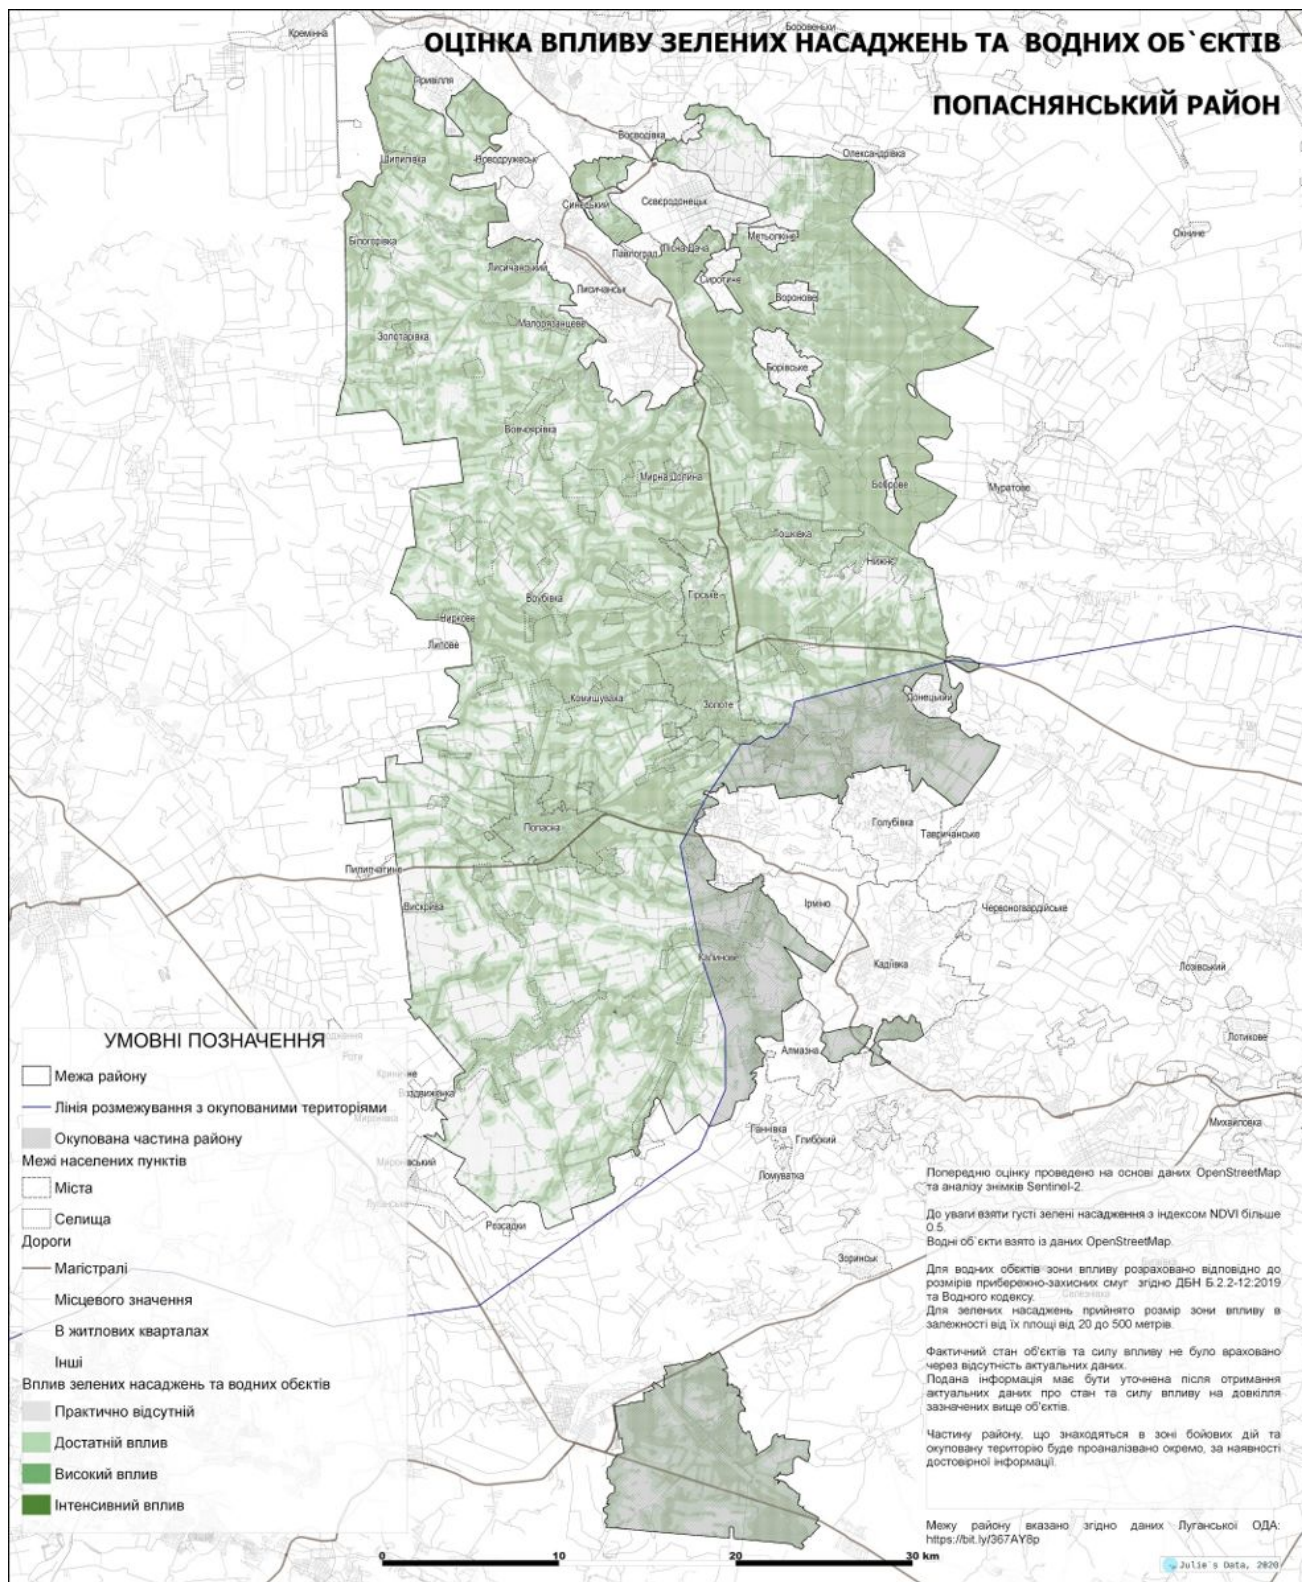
ОЦІНКА ВПЛИВУ ЗЕЛЕНИХ НАСАДЖЕНЬ ТА ВОДНИХ ОБ`ЄКТІВ

ПОПАСНЯНСЬКИЙ РАЙОН

Кремінна
Боровеньки
Привілля
Воєводівка
Шипилівка
Новодружеськ
Олександрівка
Синецький
Сєвєродонецьк
Білогорівка
Павлоград
Лісна Дача
Метьолкіне
Окнине
Лисичанський
Сиротине
Лисичанськ
Воронове
Малорязанцеве
Золотарівка
Борівське
Вовчоярівка
Мирна Долина
Боброве
Муратове
Тошківка
Нижнє
Врубівка
Гірське
Зарічне
Михайлівка
Липове
Комишуваха
Золоте
Донецький
Попасна
Голубівка
Тавричанське
Пилипчатине
Вискрива
Ірміно
Червоногвардійське
Калинове
Кадіївка
Лозівський
Лотикове
Роте
Кринична
Алмазна
Михайлівка
Звіздівка
Миронівка
Миронівський
Ганнівка
Глибокий
Ломуватка
Луганське
Резидьки
Зоринськ
Селезнівка

УМОВНІ ПОЗНАЧЕННЯ
Межа району
Лінія розмежування з окупованими територіями
Окупована частина району
Межі населених пунктів
Міста
Селища
Дороги
Магістралі
Місцевого значення
В житлових кварталах
Інші
Вплив зелених насаджень та водних обєктів
Практично відсутній
Достатній вплив
Високий вплив
Інтенсивний вплив

Попередню оцінку проведено на основі даних OpenStreetMap та аналізу знімків Sentinel-2.

До уваги взяти густі зелені насадження з індексом NDVI більше 0.5.
Водні об`єкти взято із даних OpenStreetMap.

Для водних обєктів зони впливу розраховано відповідно до розмірів прибережно-захисних смуг згідно ДБН Б.2.2-12:2019 та Водного кодексу.
Для зелених насаджень прийнято розмір зони впливу в залежності від їх площі від 20 до 500 метрів.

Фактичний стан об'єктів та силу впливу не було враховано через відсутність актуальних даних.
Подана інформація має бути уточнена після отримання актуальних даних про стан та силу впливу на довкілля зазначених вище об'єктів.

Частину району, що знаходяться в зоні бойових дій та окуповану територію буде проаналізовано окремо, за наявності достовірної інформації.

Межу району вказано згідно даних Луганської ОДА: https://bit.ly/367AY8p

0 10 20 30 km

Julie`s Data, 2020